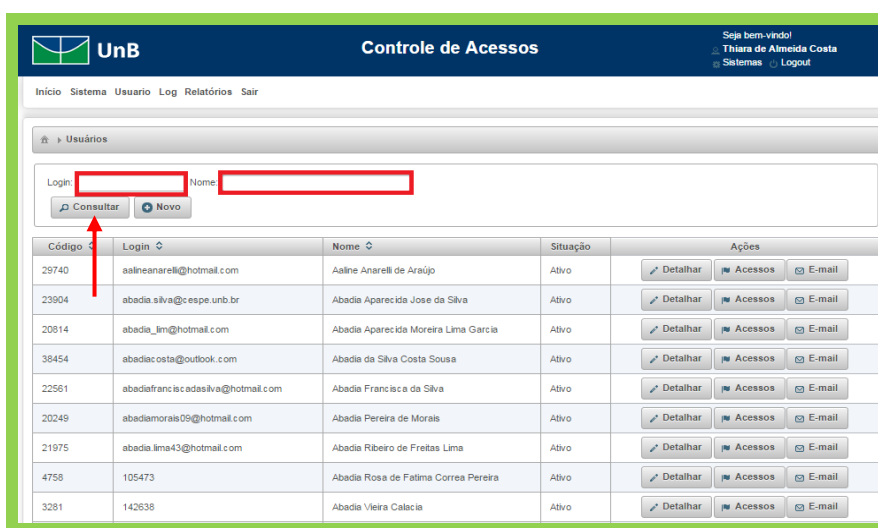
UnB

Controle de Acessos

Seja bem-vindo!
Thiara de Almeida Costa
Sistemas Logout

Início Sistema Usuario Log Relatórios Sair

Usuários

Login: Nome:

Consultar Novo

| Código | Login | Nome | Situação | Ações |
|---|---|---|---|---|
| 29740 | aalineanarelli@hotmail.com | Aaline Anarelli de Araújo | Ativo | Detalhar Acessos E-mail |
| 23904 | abadia.silva@cespe.unb.br | Abadia Aparecida Jose da Silva | Ativo | Detalhar Acessos E-mail |
| 20814 | abadia_lim@hotmail.com | Abadia Aparecida Moreira Lima Garcia | Ativo | Detalhar Acessos E-mail |
| 38454 | abadiacosta@outlook.com | Abadia da Silva Costa Sousa | Ativo | Detalhar Acessos E-mail |
| 22561 | abadiafranciscadasilva@hotmail.com | Abadia Francisca da Silva | Ativo | Detalhar Acessos E-mail |
| 20249 | abadiamorais09@hotmail.com | Abadia Pereira de Morais | Ativo | Detalhar Acessos E-mail |
| 21975 | abadia.lima43@hotmail.com | Abadia Ribeiro de Freitas Lima | Ativo | Detalhar Acessos E-mail |
| 4758 | 105473 | Abadia Rosa de Fatima Correa Pereira | Ativo | Detalhar Acessos E-mail |
| 3281 | 142638 | Abadia Vieira Calacia | Ativo | Detalhar Acessos E-mail |